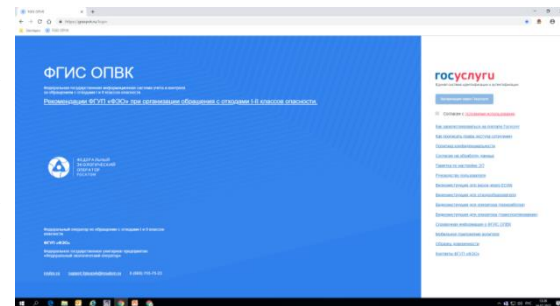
ФГИС ОПВК

Федеральная государственная информационная система учета и контроля за обращением с отходами I-II классов опасности

Рекомендации ФГУП «ФЭО» при организации обращения с отходами I-II классов опасности.

ФЕДЕРАЛЬНЫЙ ЭКОЛОГИЧЕСКИЙ ОПЕРАТОР РОСАТОМ

Федеральный оператор по обращению с отходами I и II классов опасности

ФГУП «ФЭО»

Федеральное государственное унитарное предприятие «Федеральный экологический оператор»

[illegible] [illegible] 8 (800) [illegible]

госуслуги

Доступ к сервисам электронного правительства

Согласен с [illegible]

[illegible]